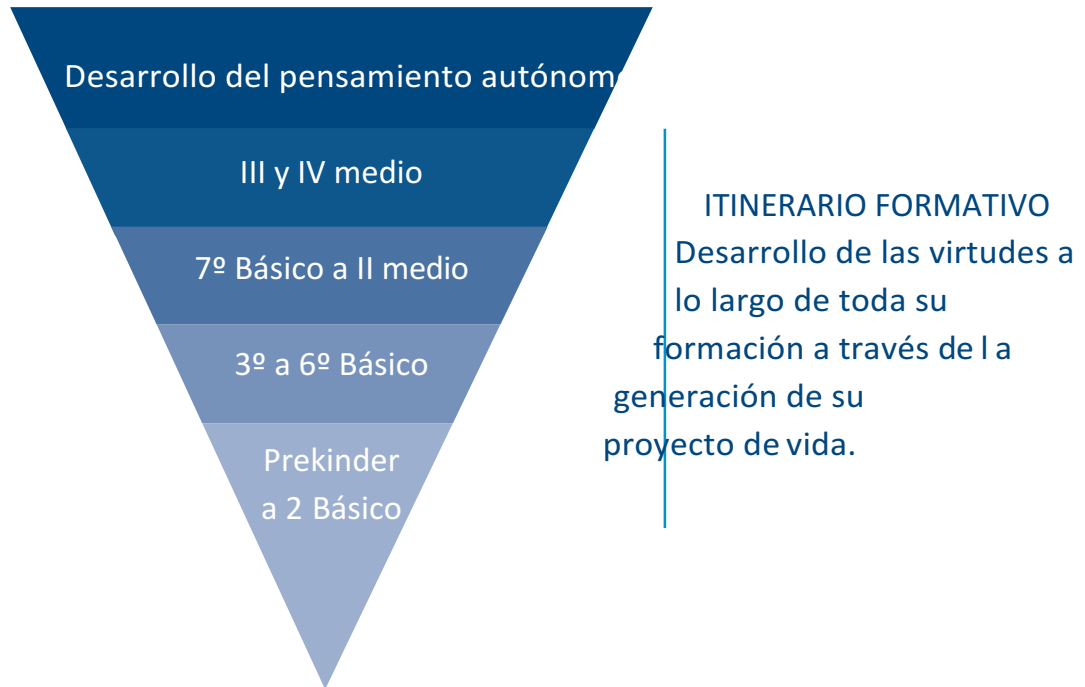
Desarrollo del pensamiento autónomo

III y IV medio

7º Básico a II medio

3º a 6º Básico

Prekinder a 2 Básico

ITINERARIO FORMATIVO
Desarrollo de las virtudes a lo largo de toda su formación a través de l a generación de su proyecto de vida.